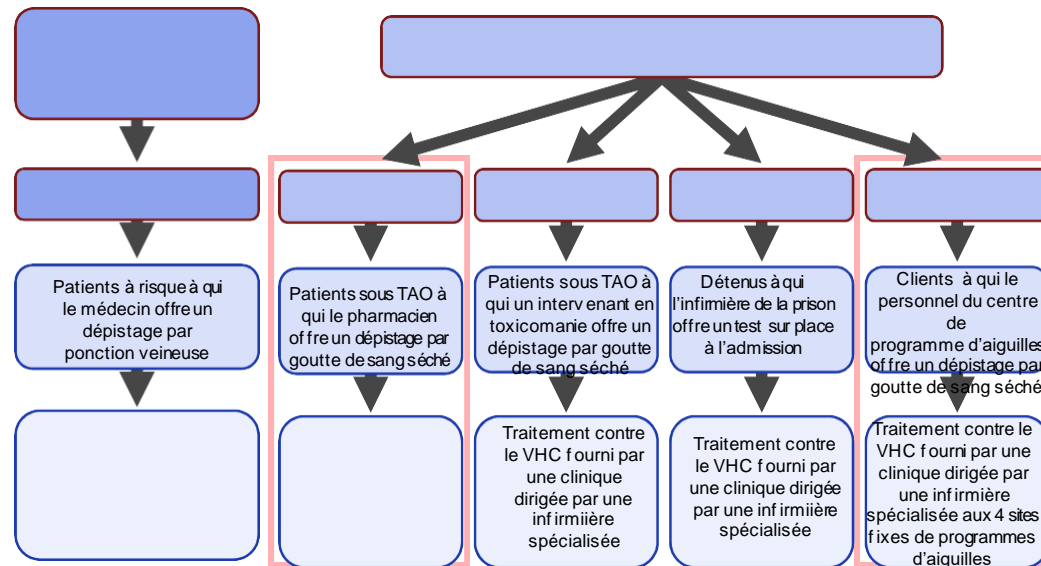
Patients à risque à qui le médecin offre un dépistage par ponction veineuse

Patients sous TAO à qui le pharmacien offre un dépistage par goutte de sang séché

Patients sous TAO à qui un intervenant en toxicomanie offre un dépistage par goutte de sang séché

Traitement contre le VHC fourni par une clinique dirigée par une infirmiière spécialisée

Détenus à qui l'infirmière de la prison offre un test sur place à l'admission

Traitement contre le VHC fourni par une clinique dirigée par une infirmiière spécialisée

Clients à qui le personnel du centre de programme d'aiguilles offre un dépistage par goutte de sang séché

Traitement contre le VHC fourni par une clinique dirigée par une infirmière spécialisée aux 4 sites fixes de programmes d'aiguilles